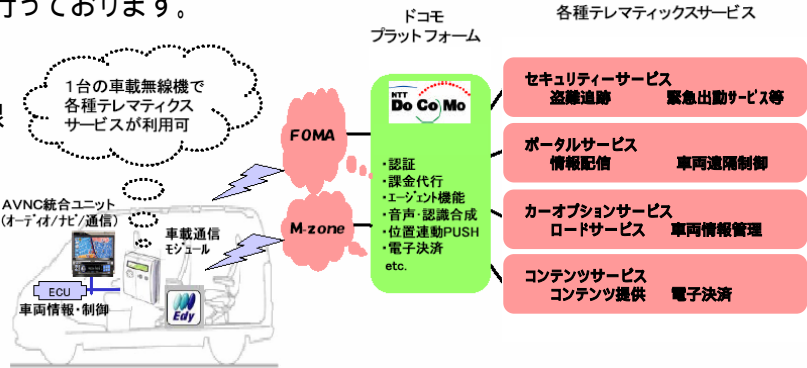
待っております。

1台の車載無線機で各種テレマティクスサービスが利用可

AVNC統合ユニット
(オーディオ/ナビ/通信)

車載通信モジュール

ECU

車両情報・制御

Edy

FOMA

M-zone

ドコモ
プラットフォーム

NTT DoCoMo

・認証
・課金代行
・エージェント機能
・音声・認識合成
・位置連動PUSH
・電子決済
etc.

各種テレマティックスサービス

セキュリティーサービス
盗難追跡　緊急出動サービス等

ポータルサービス
情報配信　車両遠隔制御

カーオプションサービス
ロードサービス　車両情報管理

コンテンツサービス
コンテンツ提供　電子決済